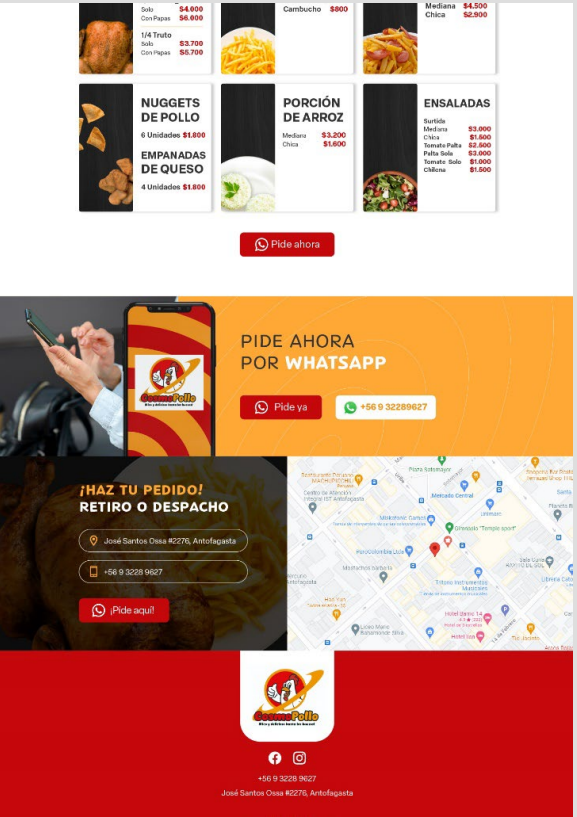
Solo $4.900
Con Papas $6.000

1/4 Truto
Solo $3.700
Con Papas $5.700

Cambucho $800

Mediana $4.500
Chica $2.900

NUGGETS DE POLLO
6 Unidades $1.800

EMPANADAS DE QUESO
4 Unidades $1.800

PORCIÓN DE ARROZ
Mediana $3.200
Chica $1.600

ENSALADAS
Surtida
Mediana $3.000
Chica $1.500
Tomate Palta $2.500
Palta Sola $3.000
Tomate Solo $1.000
Chilena $1.500

Pide ahora

CosmoPollo

PIDE AHORA POR WHATSAPP

Pide ya

+56 9 32289627

¡HAZ TU PEDIDO!
RETIRO O DESPACHO

José Santos Ossa #2276, Antofagasta

+56 9 3228 9627

¡Pide aquí!

Mercado Central
Plaza Sotomayor

CosmoPollo

+56 9 3228 9627
José Santos Ossa #2276, Antofagasta